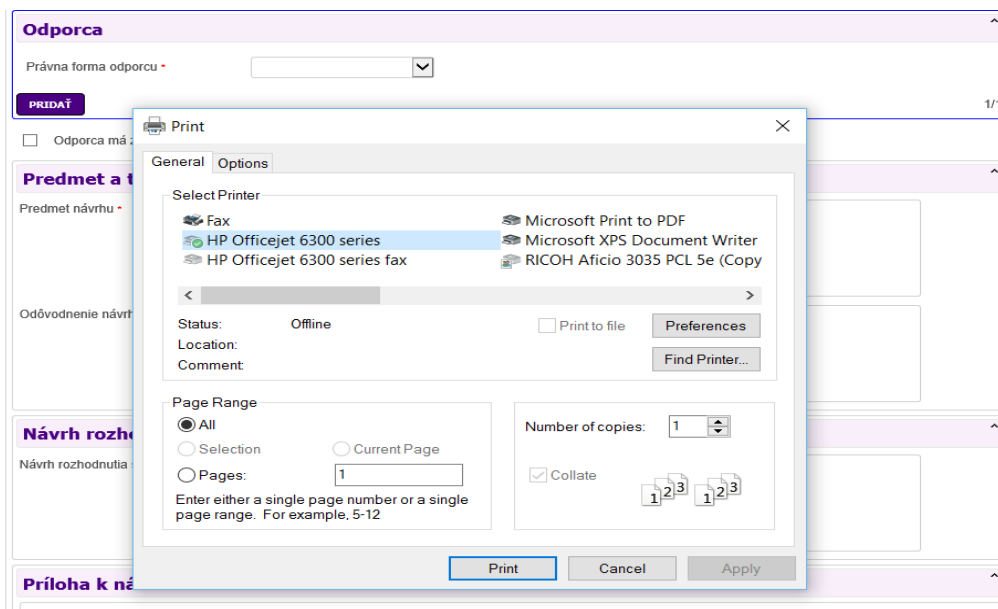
Odporca

Právna forma odporcu *

PRIDAŤ

1/1

Odporca má z

Predmet a t

Predmet návrhu *

Odôvodnenie návrh

Návrh rozho

Návrh rozhodnutia

Príloha k ná

Print

General Options

Select Printer

Fax
HP Officejet 6300 series
HP Officejet 6300 series fax
Microsoft Print to PDF
Microsoft XPS Document Writer
RICOH Aficio 3035 PCL 5e (Copy

Status: Offline
Location:
Comment:

Print to file
Preferences
Find Printer...

Page Range
All
Selection
Current Page
Pages: 1
Enter either a single page number or a single page range. For example, 5-12

Number of copies: 1
Collate
1 2 3 1 2 3

Print Cancel Apply